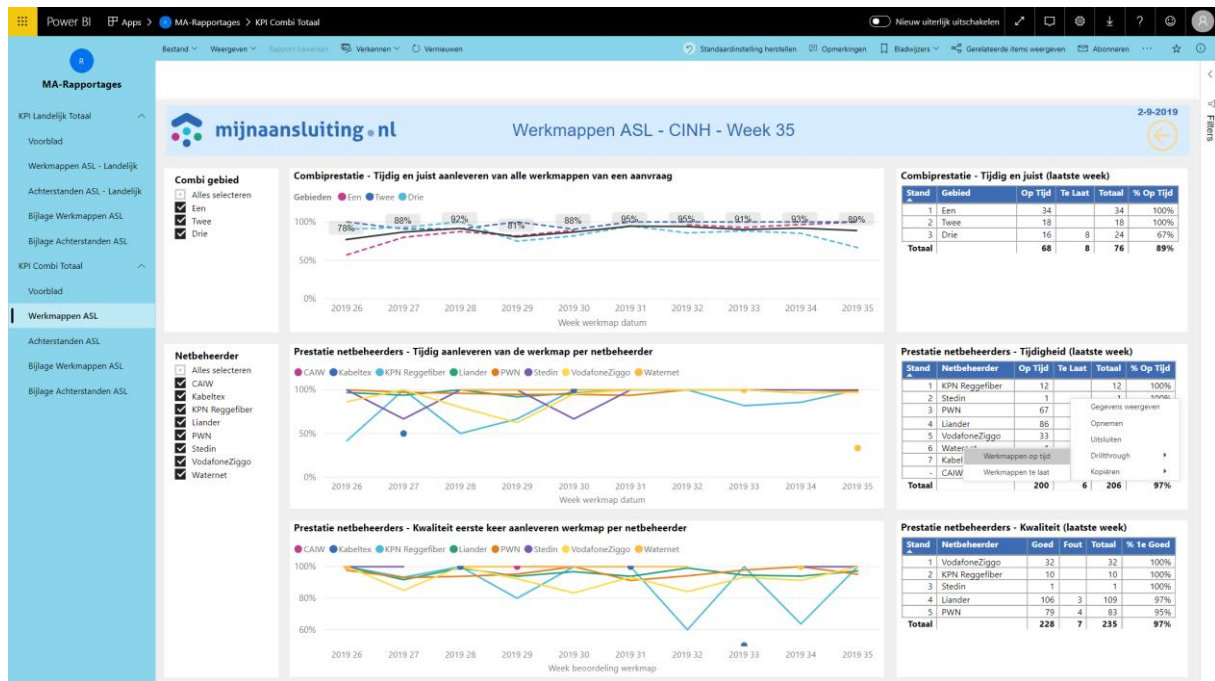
Power BI Apps > MA-Rapportages > KPI Combi Totaal

Nieuw uiterlijk uitschakelen

R
MA-Rapportages

KPI Landelijk Totaal
Voorblad
Werkmappen ASL - Landelijk
Achterstanden ASL - Landelijk
Bijlage Werkmappen ASL
Bijlage Achterstanden ASL
KPI Combi Totaal
Voorblad
Werkmappen ASL
Achterstanden ASL
Bijlage Werkmappen ASL
Bijlage Achterstanden ASL

Bestand Weergeven Rapport bewerken Verkennen Vernieuwen Standaardinstelling herstellen Opmerkingen Bladwijzers Gerelateerde items weergeven Abonneren

Filters

mijnaansluiting.nl
Werkmappen ASL - CINH - Week 35
2-9-2019

Combi gebied
Alles selecteren
Een
Twee
Drie

Combiprestatie - Tijdig en juist aanleveren van alle werkmappen van een aanvraag
Gebieden Een Twee Drie
100% 50% 0%
78% 88% 92% 81% 88% 95% 95% 91% 93% 89%
2019 26 2019 27 2019 28 2019 29 2019 30 2019 31 2019 32 2019 33 2019 34 2019 35
Week werkmap datum

Combiprestatie - Tijdig en juist (laatste week)

| Stand | Gebied | Op Tijd | Te Laat | Totaal | % Op Tijd |
|---|---|---|---|---|---|
| 1 | Een | 34 | | 34 | 100% |
| 2 | Twee | 18 | | 18 | 100% |
| 3 | Drie | 16 | 8 | 24 | 67% |
| Totaal | | 68 | 8 | 76 | 89% |

Netbeheerder
Alles selecteren
CAIW
Kabeltex
KPN Reggefiber
Liander
PWN
Stedin
VodafoneZiggo
Waternet

Prestatie netbeheerders - Tijdig aanleveren van de werkmap per netbeheerder
CAIW Kabeltex KPN Reggefiber Liander PWN Stedin VodafoneZiggo Waternet
100% 50% 0%
2019 26 2019 27 2019 28 2019 29 2019 30 2019 31 2019 32 2019 33 2019 34 2019 35
Week werkmap datum

Prestatie netbeheerders - Tijdigheid (laatste week)

| Stand | Netbeheerder | Op Tijd | Te Laat | Totaal | % Op Tijd |
|---|---|---|---|---|---|
| 1 | KPN Reggefiber | 12 | | 12 | 100% |
| 2 | Stedin | 1 | | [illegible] | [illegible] |
| 3 | PWN | 67 | | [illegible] | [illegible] |
| 4 | Liander | 86 | | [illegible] | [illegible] |
| 5 | VodafoneZiggo | 33 | | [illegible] | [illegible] |
| 6 | Waternet | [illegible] | | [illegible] | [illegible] |
| 7 | Kabel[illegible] | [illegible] | | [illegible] | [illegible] |
| - | CAIW | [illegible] | | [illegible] | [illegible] |
| Totaal | | 200 | 6 | 206 | 97% |

Werkmappen op tijd
Werkmappen te laat
Gegevens weergeven
Opnemen
Uitsluiten
Drillthrough
Kopiëren

Prestatie netbeheerders - Kwaliteit eerste keer aanleveren werkmap per netbeheerder
CAIW Kabeltex KPN Reggefiber Liander PWN Stedin VodafoneZiggo Waternet
100% 80% 60%
2019 26 2019 27 2019 28 2019 29 2019 30 2019 31 2019 32 2019 33 2019 34 2019 35
Week beoordeling werkmap

Prestatie netbeheerders - Kwaliteit (laatste week)

| Stand | Netbeheerder | Goed | Fout | Totaal | % 1e Goed |
|---|---|---|---|---|---|
| 1 | VodafoneZiggo | 32 | | 32 | 100% |
| 2 | KPN Reggefiber | 10 | | 10 | 100% |
| 3 | Stedin | 1 | | 1 | 100% |
| 4 | Liander | 106 | 3 | 109 | 97% |
| 5 | PWN | 79 | 4 | 83 | 95% |
| Totaal | | 228 | 7 | 235 | 97% |